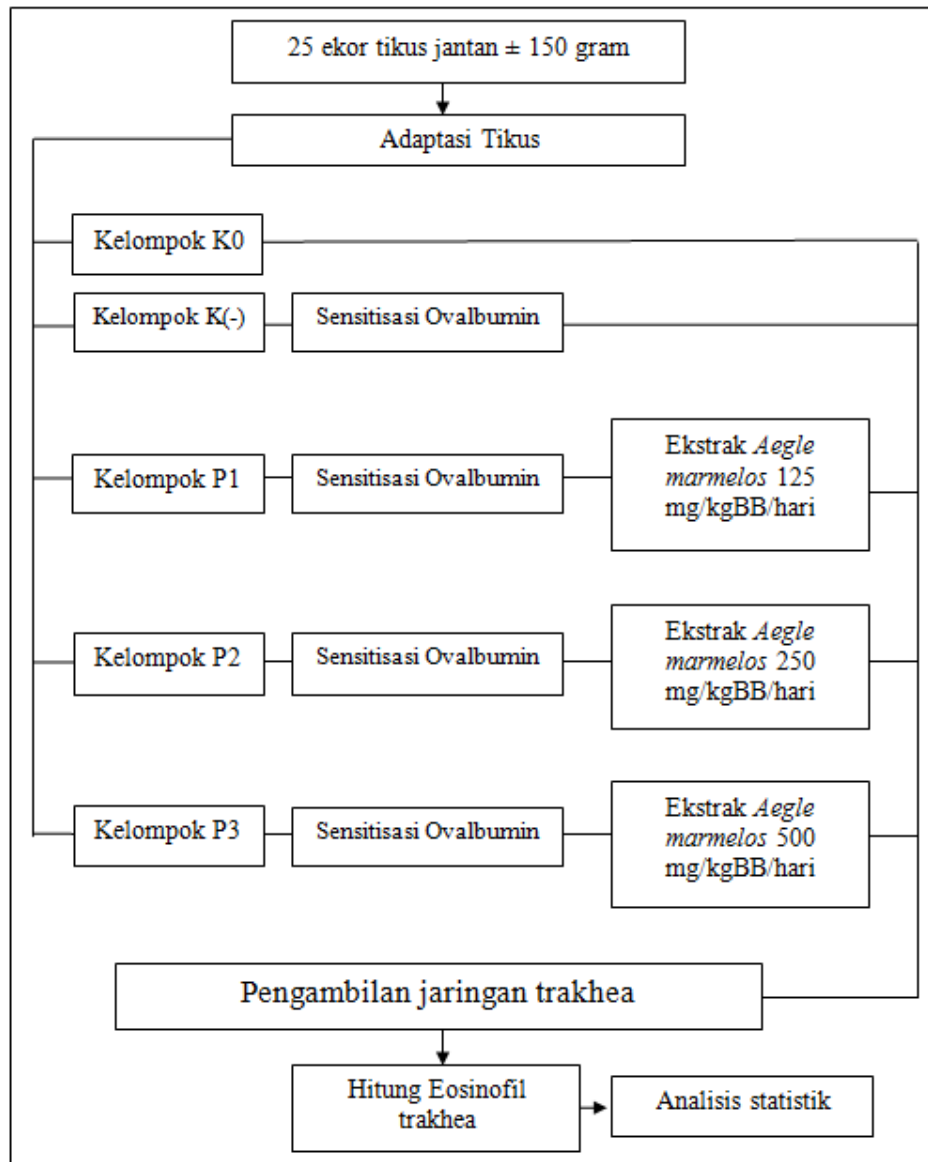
25 ekor tikus jantan ± 150 gram

Adaptasi Tikus

Kelompok K0

Kelompok K(-)

Sensitisasi Ovalbumin

Kelompok P1

Sensitisasi Ovalbumin

Ekstrak *Aegle marmelos* 125 mg/kgBB/hari

Kelompok P2

Sensitisasi Ovalbumin

Ekstrak *Aegle marmelos* 250 mg/kgBB/hari

Kelompok P3

Sensitisasi Ovalbumin

Ekstrak *Aegle marmelos* 500 mg/kgBB/hari

Pengambilan jaringan trakhea

Hitung Eosinofil trakhea

Analisis statistik